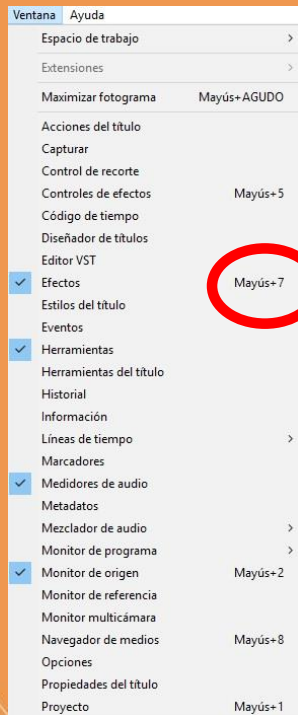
Ventana Ayuda

Espacio de trabajo >

Extensiones >

Maximizar fotograma Mayús+AGUDO

Acciones del título
Capturar
Control de recorte
Controles de efectos Mayús+5
Código de tiempo
Diseñador de títulos
Editor VST
Efectos Mayús+7
Estilos del título
Eventos
Herramientas
Herramientas del título
Historial
Información
Líneas de tiempo >
Marcadores
Medidores de audio
Metadatos
Mezclador de audio >
Monitor de programa >
Monitor de origen Mayús+2
Monitor de referencia
Monitor multicámara
Navegador de medios Mayús+8
Opciones
Propiedades del título
Proyecto Mayús+1